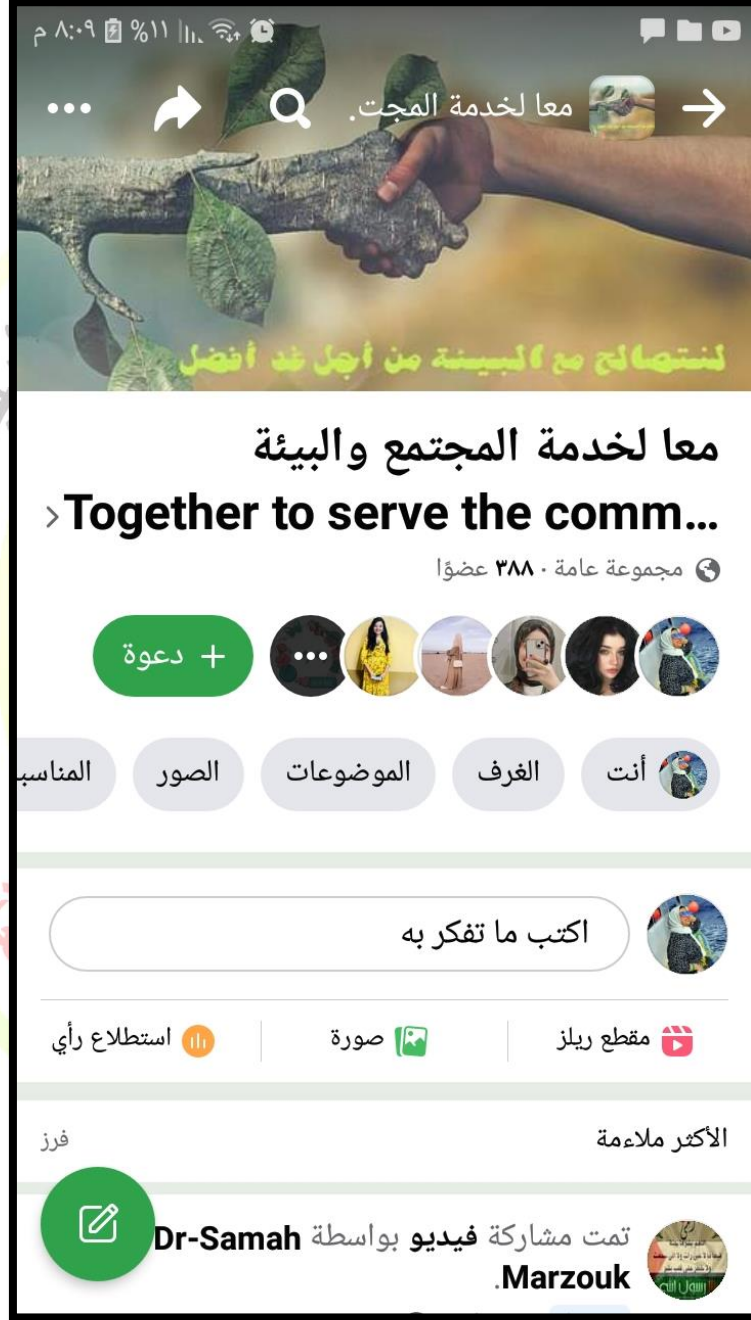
٨:٠٩ م %١١

معا لخدمة المجت.

لنتصالح مع البيئة من أجل غد أفضل

معا لخدمة المجتمع والبيئة Together to serve the comm...

مجموعة عامة · ٣٨٨ عضوًا

+ دعوة

أنت
الغرف
الموضوعات
الصور
المناسب

اكتب ما تفكر به

مقطع ريلز
صورة
استطلاع رأي

الأكثر ملاءمة
فرز

تمت مشاركة فيديو بواسطة Dr-Samah Marzouk.